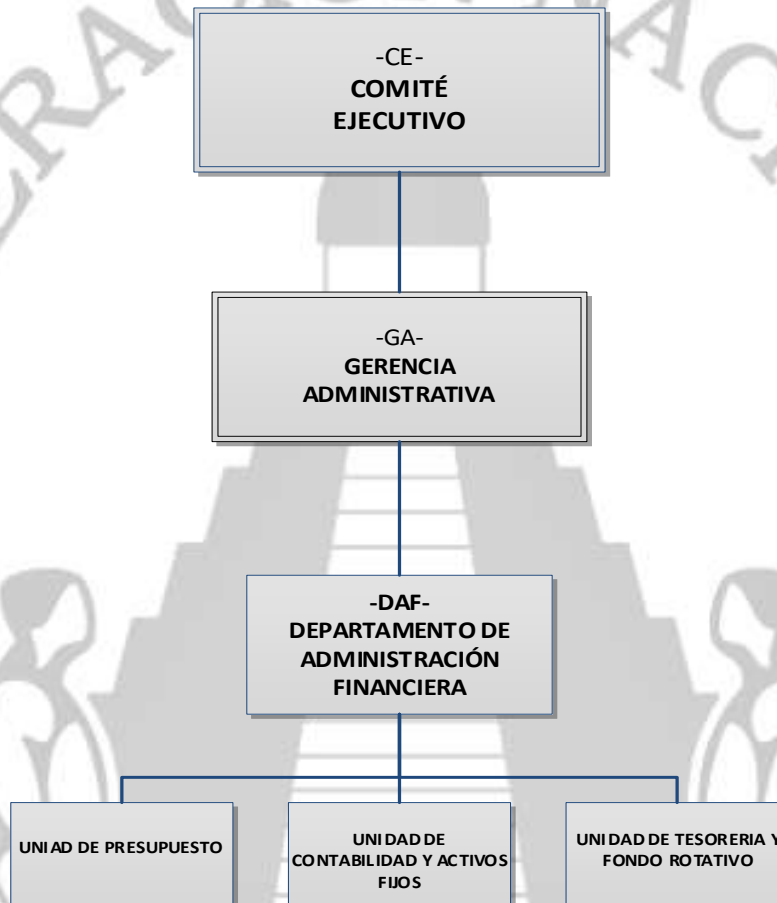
-CE-
COMITÉ EJECUTIVO

-GA-
GERENCIA ADMINISTRATIVA

-DAF-
DEPARTAMENTO DE ADMINISTRACIÓN FINANCIERA

UNIAD DE PRESUPUESTO

UNIDAD DE CONTABILIDAD Y ACTIVOS FIJOS

UNIDAD DE TESORERIA Y FONDO ROTATIVO